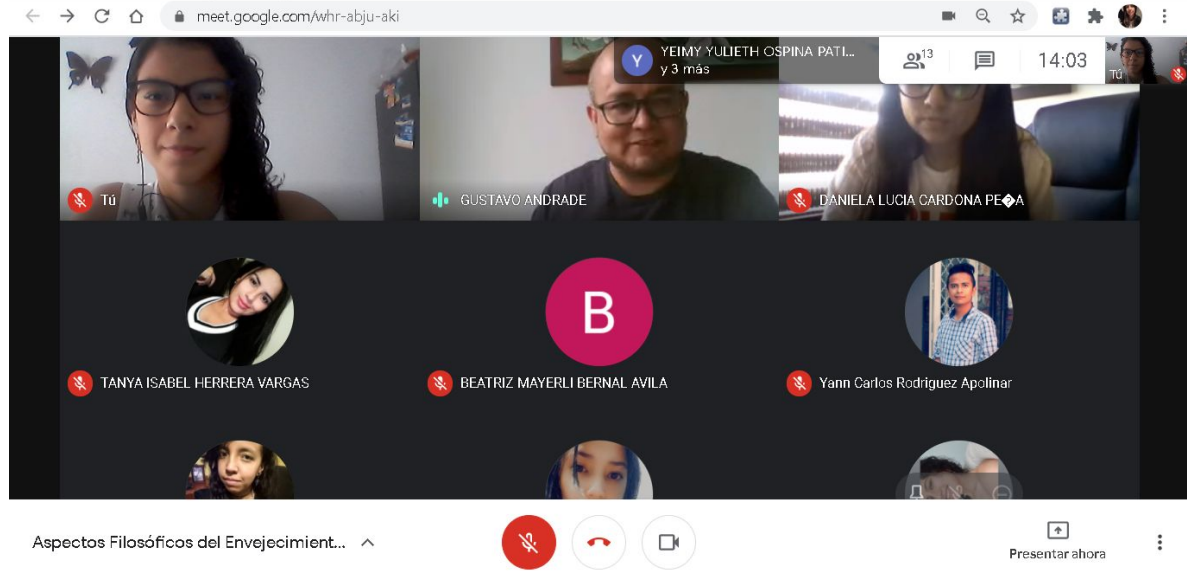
meet.google.com/whr-abju-aki

Y YEIMY YULIETH OSPINA PATI...
y 3 más

13

14:03

Tú

Tú

GUSTAVO ANDRADE

DANIELA LUCIA CARDONA PE�A

TANYA ISABEL HERRERA VARGAS

B

BEATRIZ MAYERLI BERNAL AVILA

Yann Carlos Rodriguez Apolinar

Aspectos Filosóficos del Envejecimient...

Presentar ahora